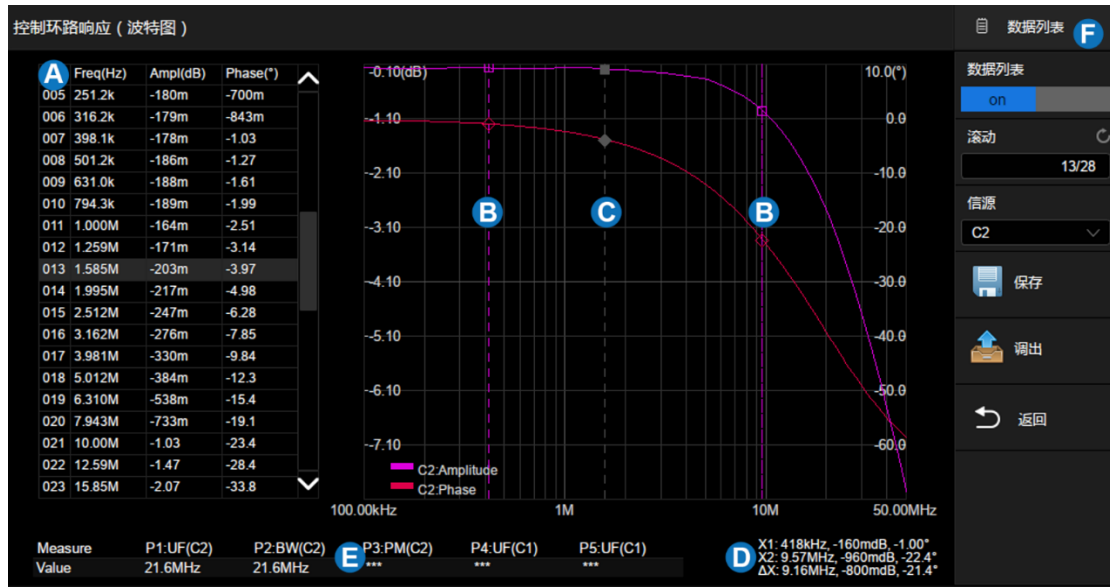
控制环路响应（波特图）

| | Freq(Hz) | Ampl(dB) | Phase(°) |
|---|---|---|---|
| 005 | 251.2k | -180m | -700m |
| 006 | 316.2k | -179m | -843m |
| 007 | 398.1k | -178m | -1.03 |
| 008 | 501.2k | -186m | -1.27 |
| 009 | 631.0k | -188m | -1.61 |
| 010 | 794.3k | -189m | -1.99 |
| 011 | 1.000M | -164m | -2.51 |
| 012 | 1.259M | -171m | -3.14 |
| 013 | 1.585M | -203m | -3.97 |
| 014 | 1.995M | -217m | -4.98 |
| 015 | 2.512M | -247m | -6.28 |
| 016 | 3.162M | -276m | -7.85 |
| 017 | 3.981M | -330m | -9.84 |
| 018 | 5.012M | -384m | -12.3 |
| 019 | 6.310M | -538m | -15.4 |
| 020 | 7.943M | -733m | -19.1 |
| 021 | 10.00M | -1.03 | -23.4 |
| 022 | 12.59M | -1.47 | -28.4 |
| 023 | 15.85M | -2.07 | -33.8 |

A B C B D E F

-0.10(dB)
-1.10
-2.10
-3.10
-4.10
-5.10
-6.10
-7.10

10.0(°)
0.0
-10.0
-20.0
-30.0
-40.0
-50.0
-60.0

C2:Amplitude
C2:Phase

100.00kHz 1M 10M 50.00MHz

数据列表
数据列表
on
滚动
13/28
信源
C2
保存
调出
返回

| Measure | P1:UF(C2) | P2:BW(C2) | P3:PM(C2) | P4:UF(C1) | P5:UF(C1) |
|---|---|---|---|---|---|
| Value | 21.6MHz | 21.6MHz | *** | *** | *** |

X1: 418kHz, -160mdB, -1.00°
X2: 9.57MHz, -960mdB, -22.4°
ΔX: 9.16MHz, -800mdB, -21.4°